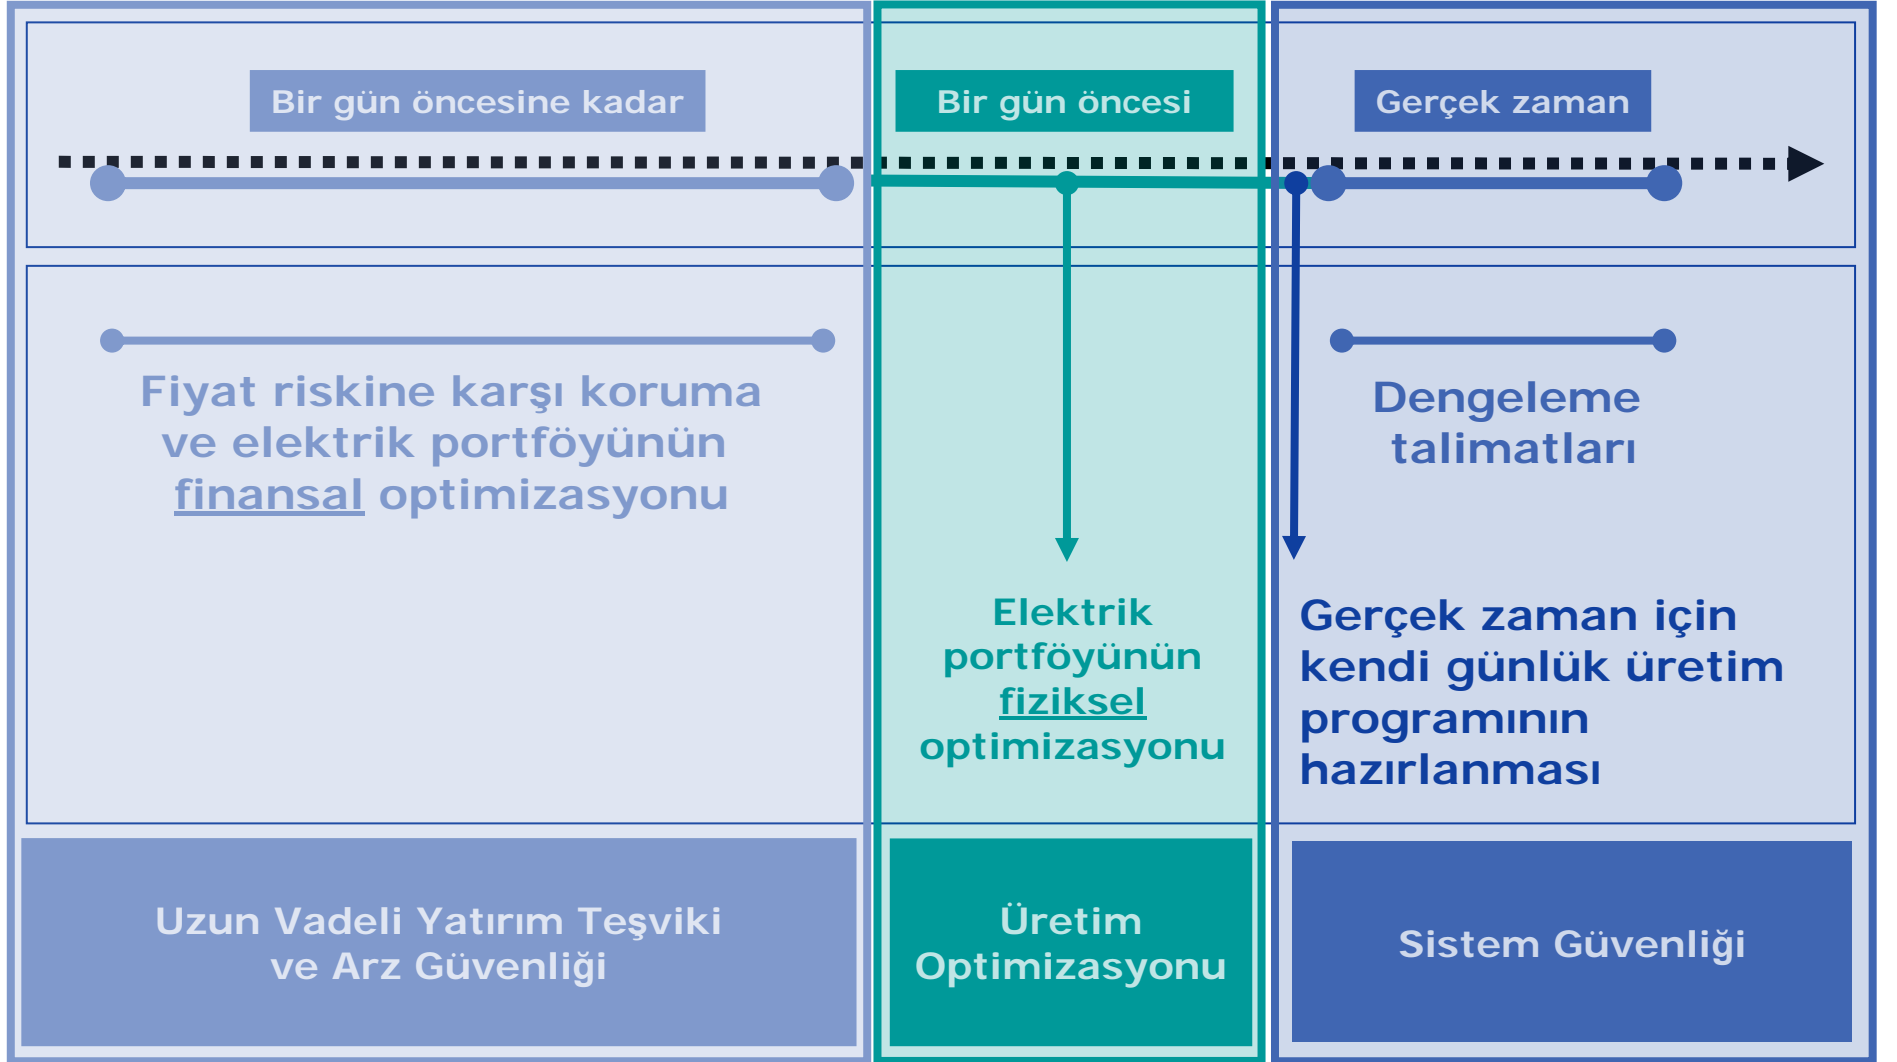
Bir gün öncesine kadar

Bir gün öncesi

Gerçek zaman

Fiyat riskine karşı koruma ve elektrik portföyünün finansal optimizasyonu

Elektrik portföyünün fiziksel optimizasyonu

Dengeleme talimatları

Gerçek zaman için kendi günlük üretim programının hazırlanması

Uzun Vadeli Yatırım Teşviki ve Arz Güvenliği

Üretim Optimizasyonu

Sistem Güvenliği